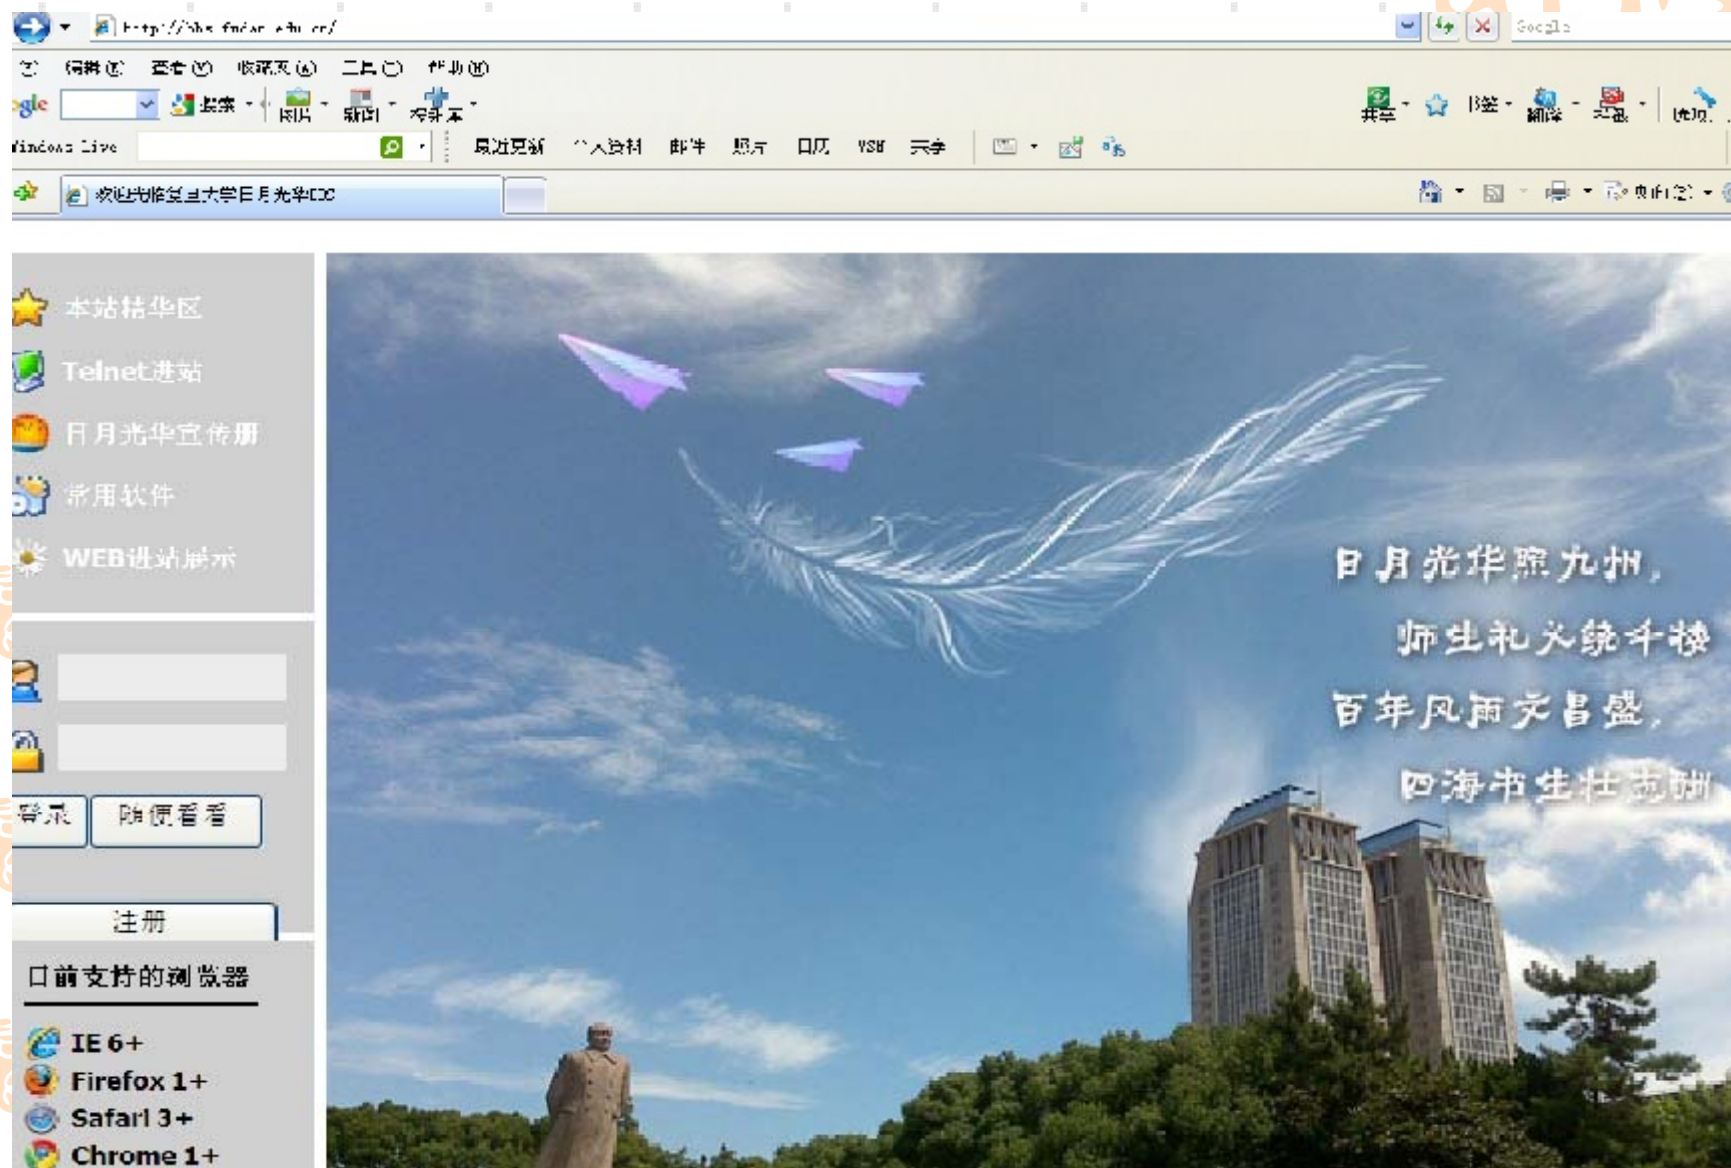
http://bbs.fudan.edu.cn/

Google

文 编辑(E) 查看(V) 收藏夹(A) 工具(T) 帮助(H)

ogle 搜索 图片 新闻 添加

Windows Live 最近更新 个人资料 邮件 照片 日历 MSN 共享

共享 书签 翻译 发送

欢迎光临复旦大学日月光华BBS

页面(P)

本站精华区

Telnet进站

日月光华宣传册

常用软件

WEB进站展示

登录 随便看看

注册

目前支持的浏览器

IE 6+

Firefox 1+

Safari 3+

Chrome 1+

日月光华照九州，

师生礼义绕千楼

百年风雨文昌盛，

四海书生壮志酬